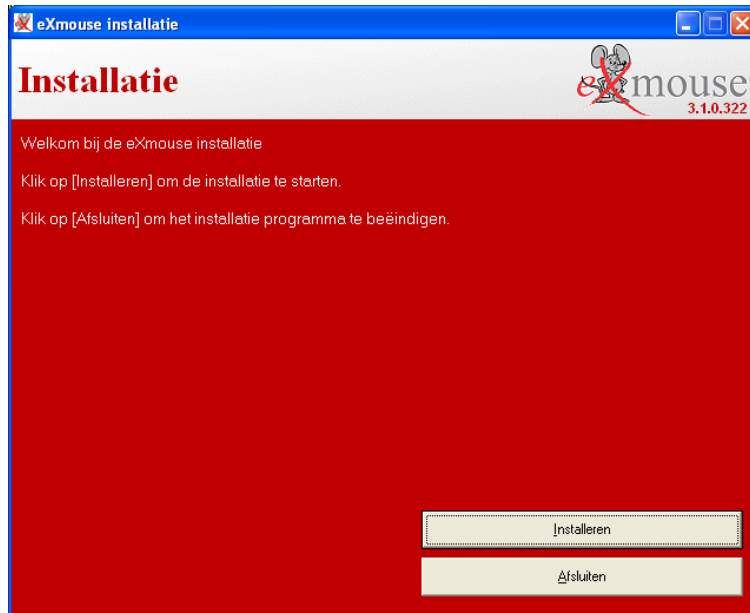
eXmouse installatie

Installatie

eXmouse
3.1.0.322

Welkom bij de eXmouse installatie

Klik op [Installeren] om de installatie te starten.

Klik op [Afsluiten] om het installatie programma te beëindigen.

Installeren

Afsluiten